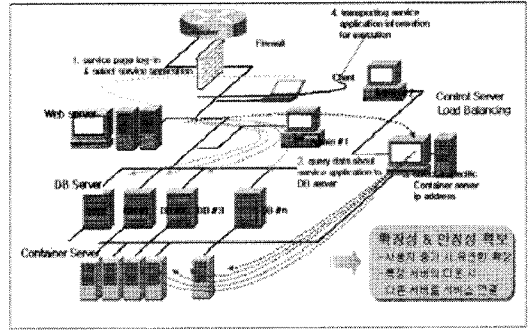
4. transporting service application information for execution

Firewall

1. service page log-in & select service application

Client

Control Server Load Balancing

Web server

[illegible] #1

2. query data about service application to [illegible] specific DB server

Container server ip address

DB Server

DB #3

DB #n

Container Server

확장성 & 안정성 확보

- 사용자 증가 시 유연한 확장

- 특정 서버 다운 시 다른 서버로 서비스 연결